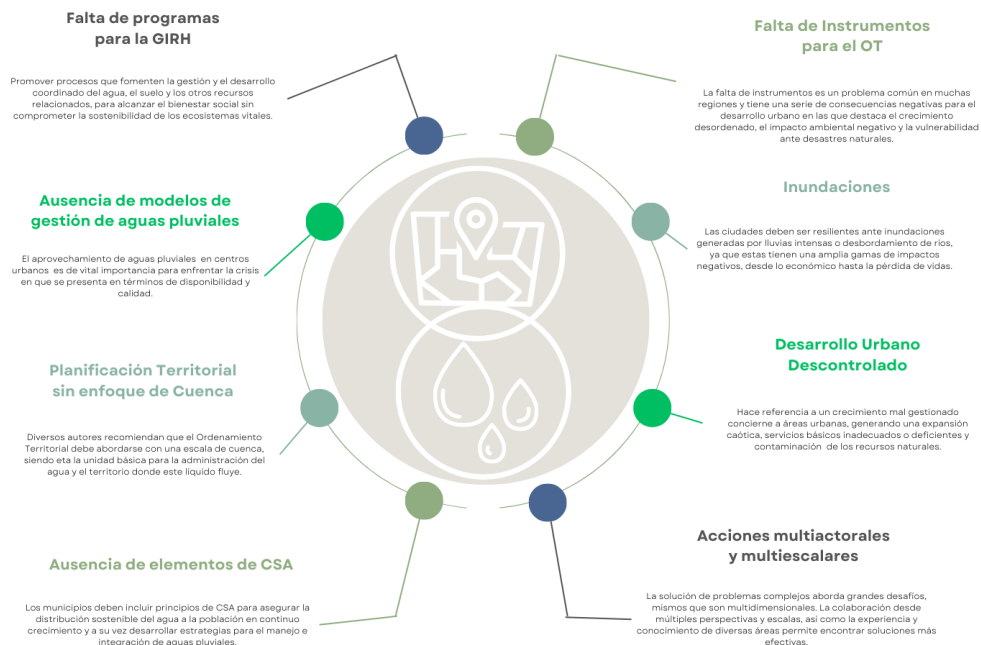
Falta de programas para la GIRH

Promover procesos que fomenten la gestión y el desarrollo coordinado del agua, el suelo y los otros recursos relacionados, para alcanzar el bienestar social sin comprometer la sostenibilidad de los ecosistemas vitales.

Falta de Instrumentos para el OT

La falta de instrumentos es un problema común en muchas regiones y tiene una serie de consecuencias negativas para el desarrollo urbano en las que destaca el crecimiento desordenado, el impacto ambiental negativo y la vulnerabilidad ante desastres naturales.

Ausencia de modelos de gestión de aguas pluviales

El aprovechamiento de aguas pluviales en centros urbanos es de vital importancia para enfrentar la crisis en que se presenta en términos de disponibilidad y calidad.

Inundaciones

Las ciudades deben ser resilientes ante inundaciones generadas por lluvias intensas o desbordamiento de ríos, ya que estas tienen una amplia gamas de impactos negativos, desde lo económico hasta la pérdida de vidas.

Planificación Territorial sin enfoque de Cuenca

Diversos autores recomiendan que el Ordenamiento Territorial debe abordarse con una escala de cuenca, siendo eta la unidad básica para la administración del agua y el territorio donde este líquido fluye.

Desarrollo Urbano Descontrolado

Hace referencia a un crecimiento mal gestionado concierne a áreas urbanas, generando una expansión caótica, servicios básicos inadecuados o deficientes y contaminación de los recursos naturales.

Ausencia de elementos de CSA

Los municipios deben incluir principios de CSA para asegurar la distribución sostenible del agua a la población en continuo crecimiento y a su vez desarrollar estrategias para el manejo e integración de aguas pluviales.

Acciones multiactorales y multiescalares

La solución de problemas complejos aborda grandes desafíos, mismos que son multidimensionales. La colaboración desde múltiples perspectivas y escalas, así como la experiencia y conocimiento de diversas áreas permite encontrar soluciones más efectivas.